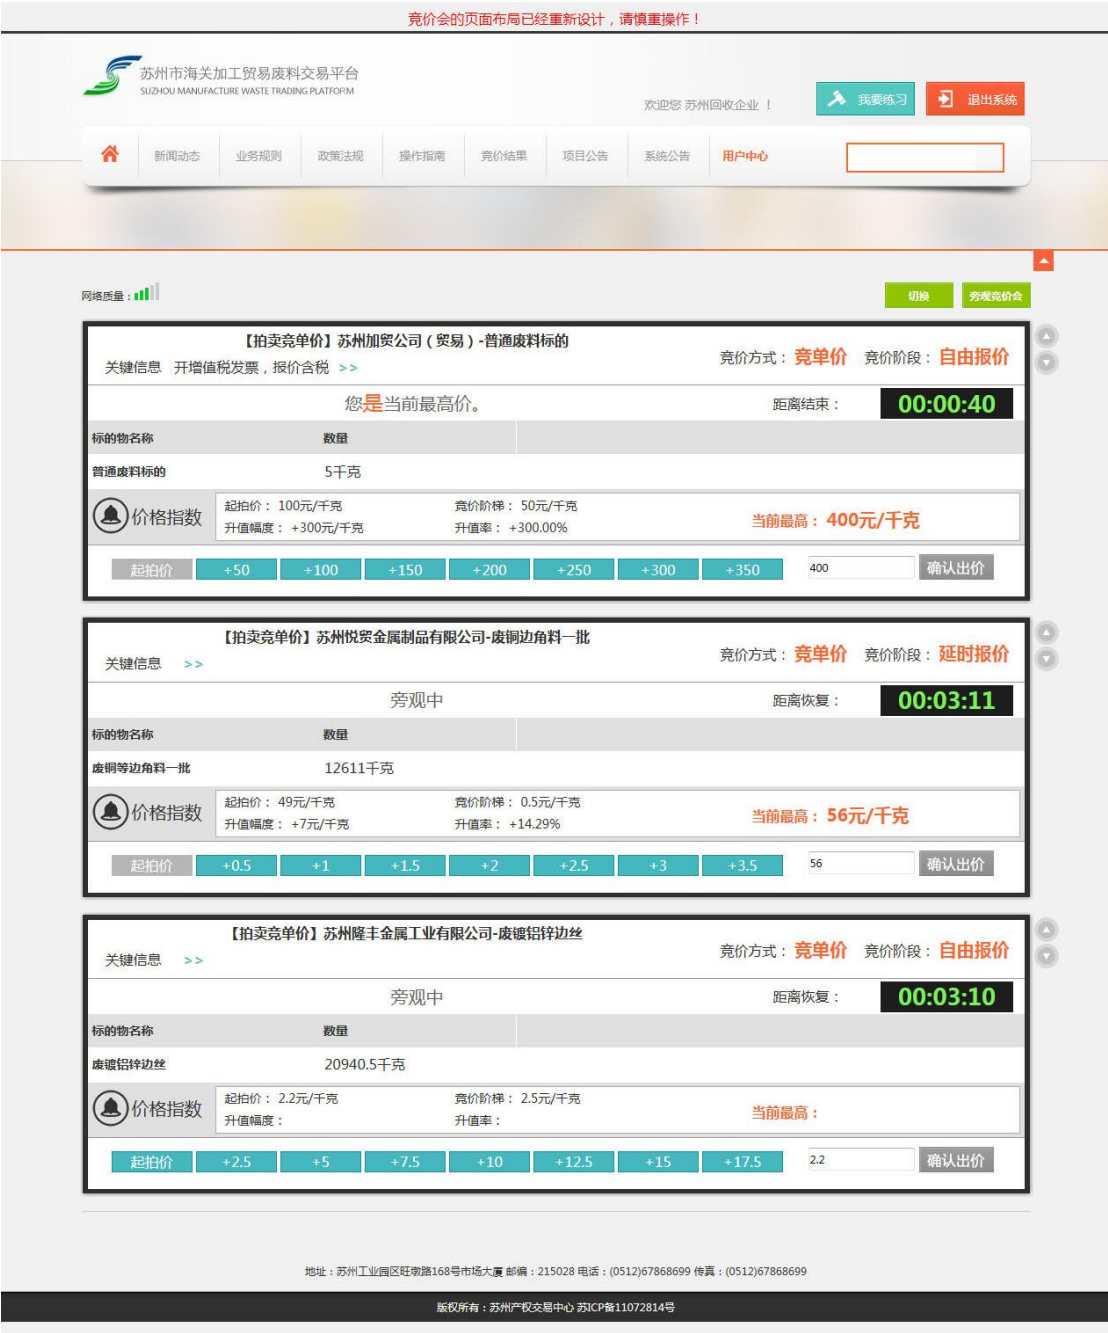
竞价会的页面布局已经重新设计，请慎重操作！

苏州市海关加工贸易废料交易平台
SUZHOU MANUFACTURE WASTE TRADING PLATFORM

欢迎您 苏州回收企业 ！

我要练习 退出系统

新闻动态 业务规则 政策法规 操作指南 竞价结果 项目公告 系统公告 用户中心

网络质量：

切换 旁观竞价会

【拍卖竞单价】苏州加贸公司（贸易）-普通废料标的
关键信息 开增值税发票，报价含税 >>
竞价方式：竞单价 竞价阶段：自由报价

您是当前最高价。 距离结束： 00:00:40

| 标的物名称 | 数量 |
|---|---|
| 普通废料标的 | 5千克 |

价格指数
起拍价： 100元/千克 竞价阶梯： 50元/千克
升值幅度： +300元/千克 升值率： +300.00%
当前最高：400元/千克

起拍价 +50 +100 +150 +200 +250 +300 +350 400 确认出价

【拍卖竞单价】苏州悦贸金属制品有限公司-废铜边角料一批
关键信息 >>
竞价方式：竞单价 竞价阶段：延时报价

旁观中 距离恢复： 00:03:11

| 标的物名称 | 数量 |
|---|---|
| 废铜等边角料一批 | 12611千克 |

价格指数
起拍价： 49元/千克 竞价阶梯： 0.5元/千克
升值幅度： +7元/千克 升值率： +14.29%
当前最高：56元/千克

起拍价 +0.5 +1 +1.5 +2 +2.5 +3 +3.5 56 确认出价

【拍卖竞单价】苏州隆丰金属工业有限公司-废镀铝锌边丝
关键信息 >>
竞价方式：竞单价 竞价阶段：自由报价

旁观中 距离恢复： 00:03:10

| 标的物名称 | 数量 |
|---|---|
| 废镀铝锌边丝 | 20940.5千克 |

价格指数
起拍价： 2.2元/千克 竞价阶梯： 2.5元/千克
升值幅度： 升值率：
当前最高：

起拍价 +2.5 +5 +7.5 +10 +12.5 +15 +17.5 2.2 确认出价

地址：苏州工业园区旺墩路168号市场大厦 邮编：215028 电话：(0512)67868699 传真：(0512)67868699

版权所有：苏州产权交易中心 苏ICP备11072814号